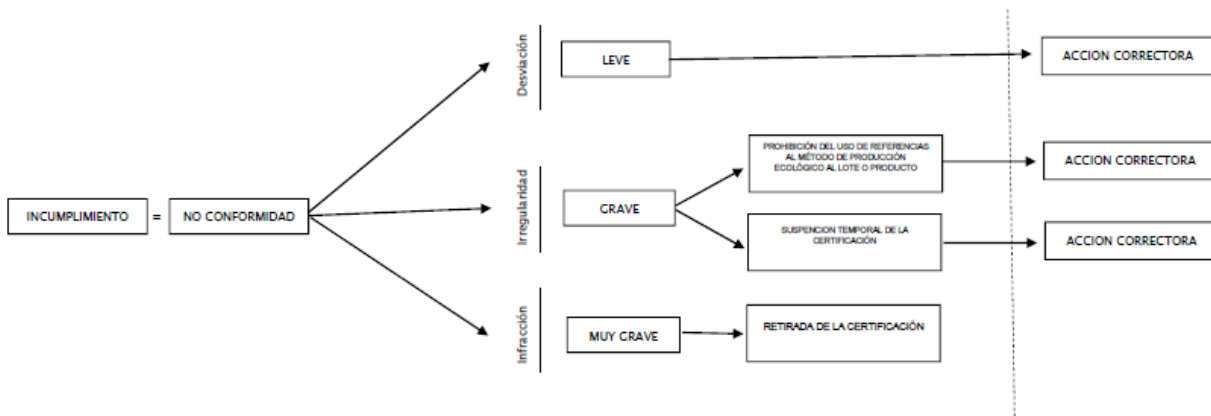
INCUMPLIMIENTO = NO CONFORMIDAD

Desviación
LEVE
ACCION CORRECTORA

Irregularidad
GRAVE
PROHIBICIÓN DEL USO DE REFERENCIAS AL MÉTODO DE PRODUCCIÓN ECOLÓGICO AL LOTE O PRODUCTO
ACCION CORRECTORA
SUSPENCION TEMPORAL DE LA CERTIFICACIÓN
ACCION CORRECTORA

Infracción
MUY GRAVE
RETIRADA DE LA CERTIFICACIÓN